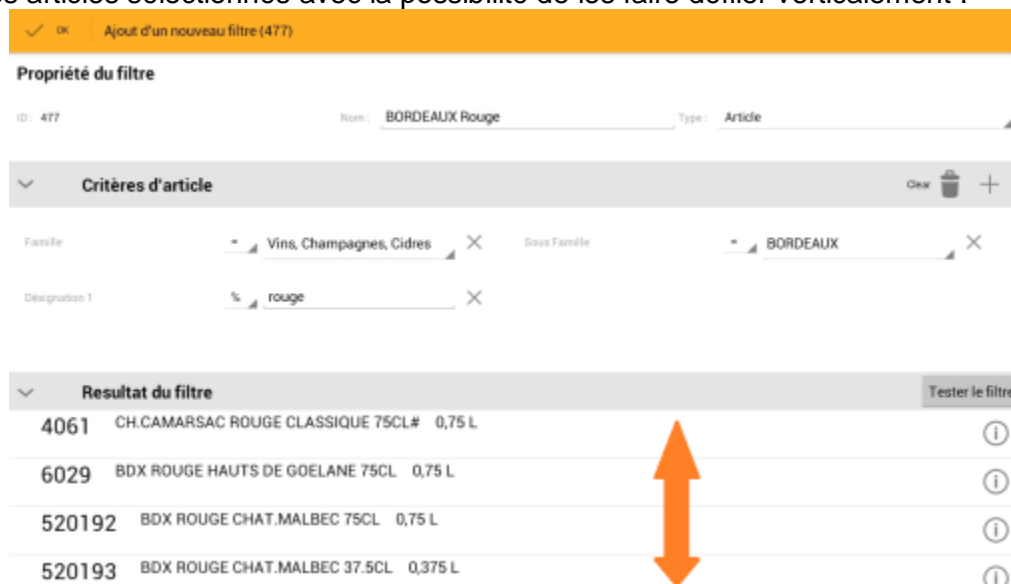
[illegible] articles sélectionnés avec la possibilité de les faire défiler verticalement :

OK Ajout d'un nouveau filtre (477)

Propriété du filtre

ID : 477

Nom : BORDEAUX Rouge

Type : Article

Critères d'article

Clear

Famille = Vins, Champagnes, Cidres

Sous Famille = BORDEAUX

Désignation 1 % rouge

Resultat du filtre

Tester le filtre

4061 CH.CAMARSAC ROUGE CLASSIQUE 75CL# 0,75 L

6029 BDX ROUGE HAUTS DE GOELANE 75CL 0,75 L

520192 BDX ROUGE CHAT.MALBEC 75CL 0,75 L

520193 BDX ROUGE CHAT.MALBEC 37.5CL 0,375 L